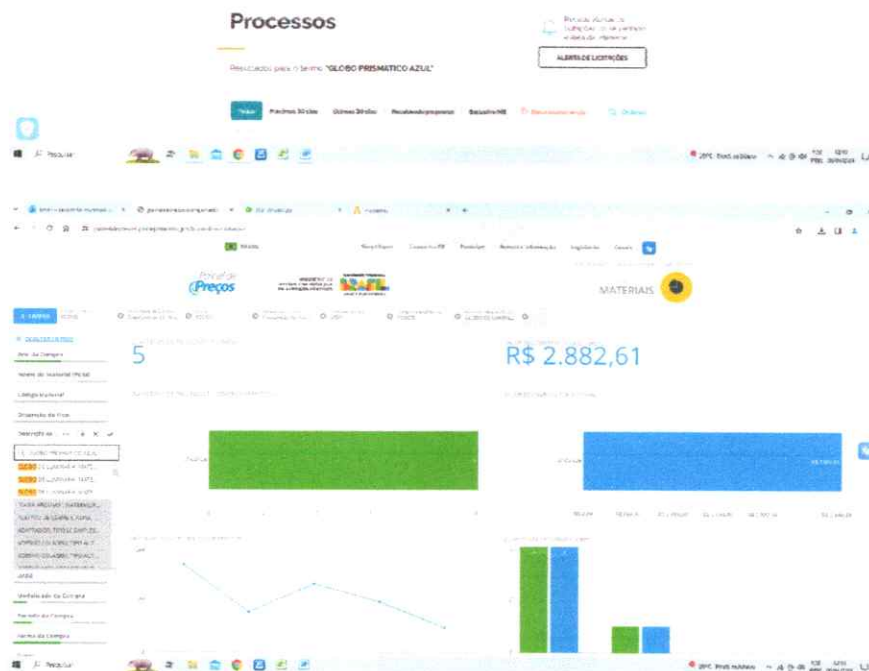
Processos

Resultados para o termo "GLOBO PRISMATICO AZUL"

ALERTA DE LICITAÇÕES

Todos | Próximos 30 dias | Últimos 30 dias | Recebendo propostas | Exclusivo ME

Pesquisar

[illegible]

Painel de Preços

MATERIAIS

5

R$ 2.882,61

Ano da Compra

Nome do Material (PDM)

Código Material

Descrição do Item

GLOBO PRISMATICO AZUL

GLOBO

GLOBO

GLOBO

Modalidade da Compra

Período da Compra

Forma da Compra

Pesquisar